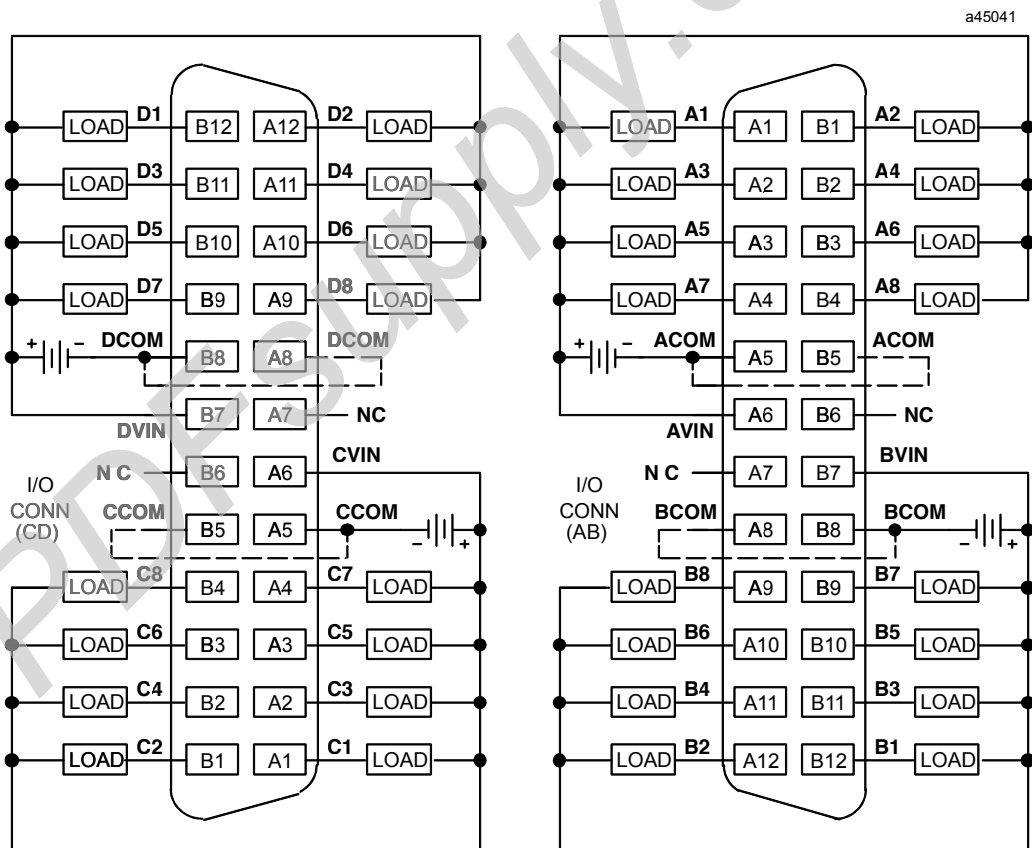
a45041

LOAD D1 B12 A12 D2 LOAD
LOAD D3 B11 A11 D4 LOAD
LOAD D5 B10 A10 D6 LOAD
LOAD D7 B9 A9 D8 LOAD
+ − DCOM B8 A8 DCOM
B7 A7 NC
DVIN
N C B6 A6 CVIN
I/O CONN (CD)
CCOM B5 A5 CCOM − +
LOAD C8 B4 A4 C7 LOAD
LOAD C6 B3 A3 C5 LOAD
LOAD C4 B2 A2 C3 LOAD
LOAD C2 B1 A1 C1 LOAD

LOAD A1 A1 B1 A2 LOAD
LOAD A3 A2 B2 A4 LOAD
LOAD A5 A3 B3 A6 LOAD
LOAD A7 A4 B4 A8 LOAD
+ − ACOM A5 B5 ACOM
A6 B6 NC
AVIN
N C A7 B7 BVIN
I/O CONN (AB)
BCOM A8 B8 BCOM − +
LOAD B8 A9 B9 B7 LOAD
LOAD B6 A10 B10 B5 LOAD
LOAD B4 A11 B11 B3 LOAD
LOAD B2 A12 B12 B1 LOAD

PDFsupply.c